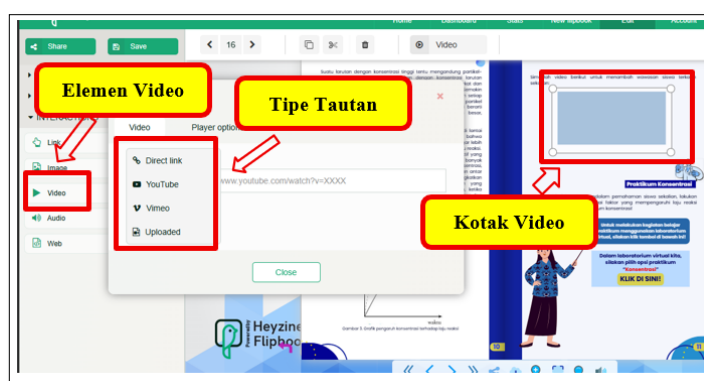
Home Dashboard Stats New flipbook Edit Account

Share Save

16

Video

Elemen Video

Tipe Tautan

Link

Image

Video

Audio

Web

Video Player options

Direct link

YouTube

Vimeo

Uploaded

www.youtube.com/watch?v=XXXX

Close

Heyzine Flipbook

Kotak Video

Praktikum Konsentrasi

Dalam laboratorium virtual kita, silakan pilih opsi praktikum "Konsentrasi"

KLIK DI SINI!

10

11